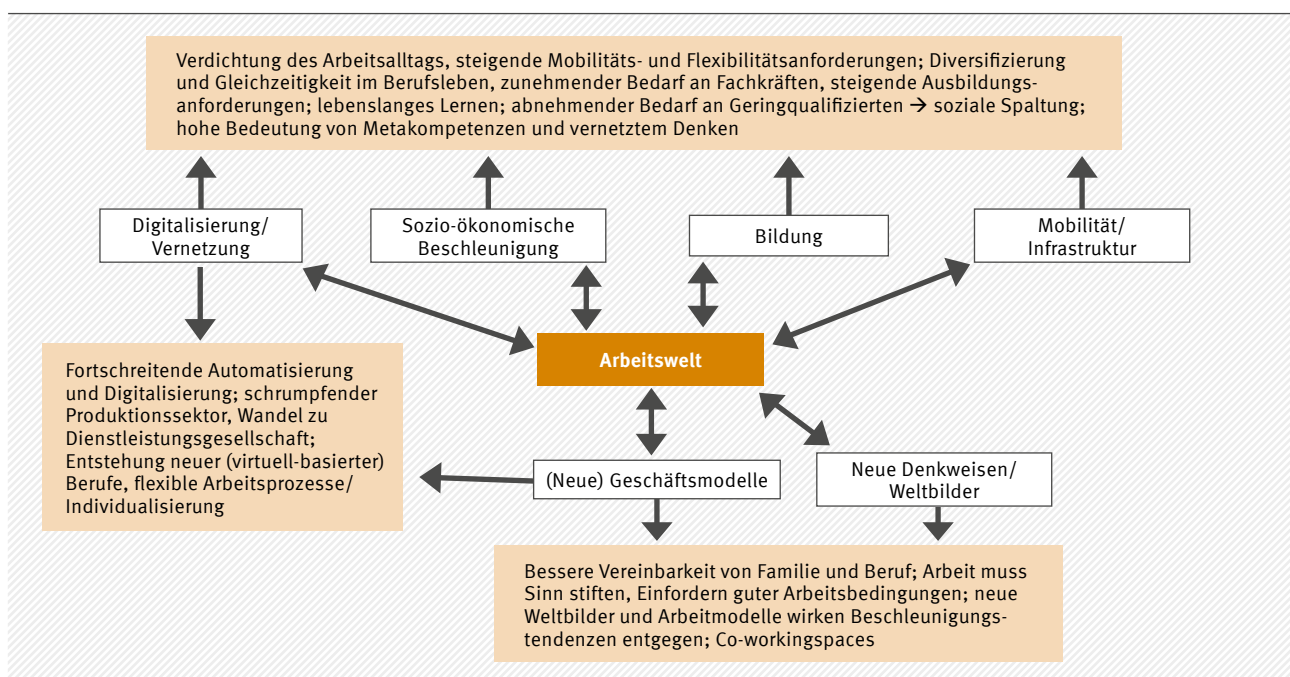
Verdichtung des Arbeitsalltags, steigende Mobilitäts- und Flexibilitätsanforderungen; Diversifizierung und Gleichzeitigkeit im Berufsleben, zunehmender Bedarf an Fachkräften, steigende Ausbildungsanforderungen; lebenslanges Lernen; abnehmender Bedarf an Geringqualifizierten → soziale Spaltung; hohe Bedeutung von Metakompetenzen und vernetztem Denken

Digitalisierung/ Vernetzung

Sozio-ökonomische Beschleunigung

Bildung

Mobilität/ Infrastruktur

Fortschreitende Automatisierung und Digitalisierung; schrumpfender Produktionssektor, Wandel zu Dienstleistungsgesellschaft; Entstehung neuer (virtuell-basierter) Berufe, flexible Arbeitsprozesse/ Individualisierung

Arbeitswelt

(Neue) Geschäftsmodelle

Neue Denkweisen/ Weltbilder

Bessere Vereinbarkeit von Familie und Beruf; Arbeit muss Sinn stiften, Einfordern guter Arbeitsbedingungen; neue Weltbilder und Arbeitmodelle wirken Beschleunigungstendenzen entgegen; Co-workingspaces